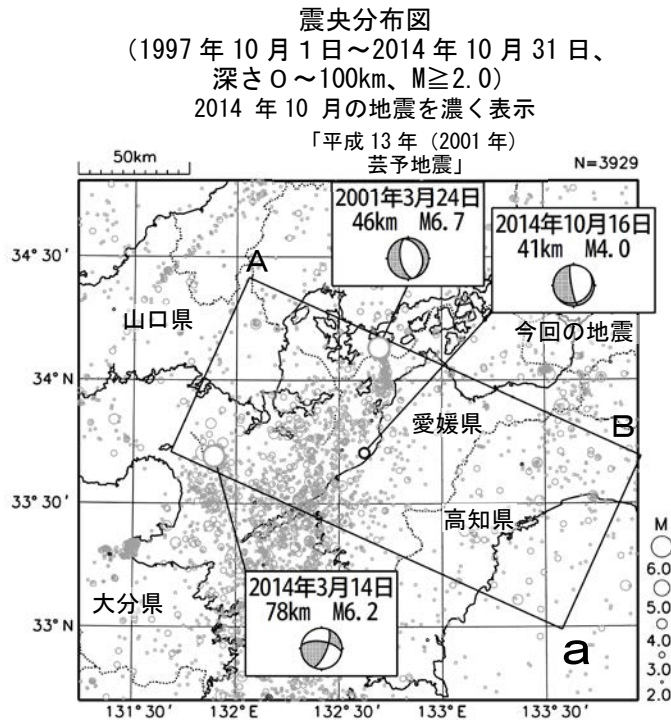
震央分布図
(1997 年 10 月 1 日～2014 年 10 月 31 日、
深さ 0～100km、M≧2.0)
2014 年 10 月の地震を濃く表示

「平成 13 年 (2001 年)
芸予地震」

50km

N=3929

2001年3月24日
46km M6.7

2014年10月16日
41km M4.0

今回の地震

34° 30′

A

山口県

34° N

愛媛県

B

33° 30′

高知県

大分県

2014年3月14日
78km M6.2

33° N

a

M
6.0
5.0
4.0
3.0
2.0

131° 30′ 132° E 132° 30′ 133° E 133° 30′